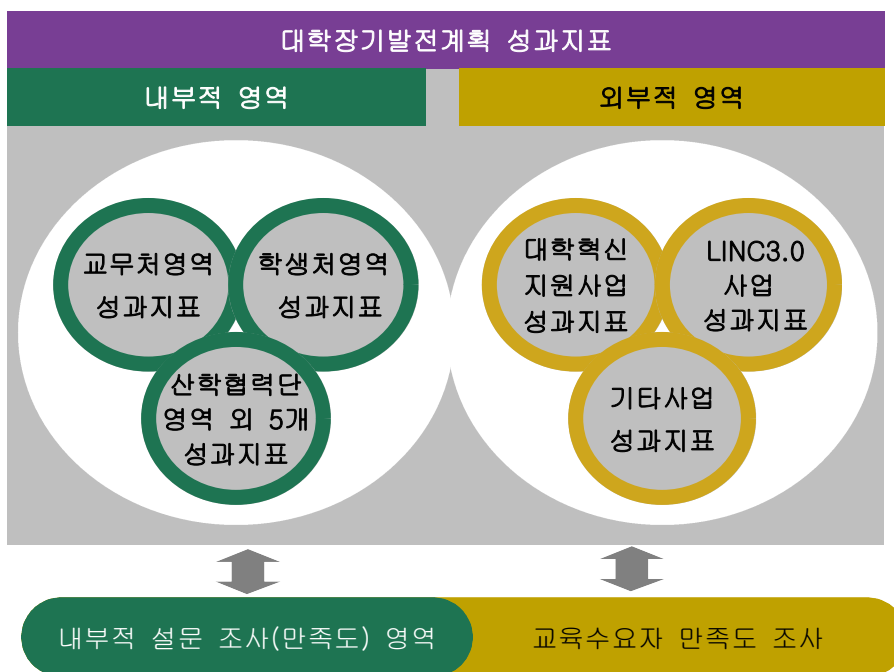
대학장기발전계획 성과지표

내부적 영역

외부적 영역

교무처영역
성과지표

학생처영역
성과지표

산학협력단
영역 외 5개
성과지표

대학혁신
지원사업
성과지표

LINC3.0
사업
성과지표

기타사업
성과지표

내부적 설문 조사(만족도) 영역

교육수요자 만족도 조사